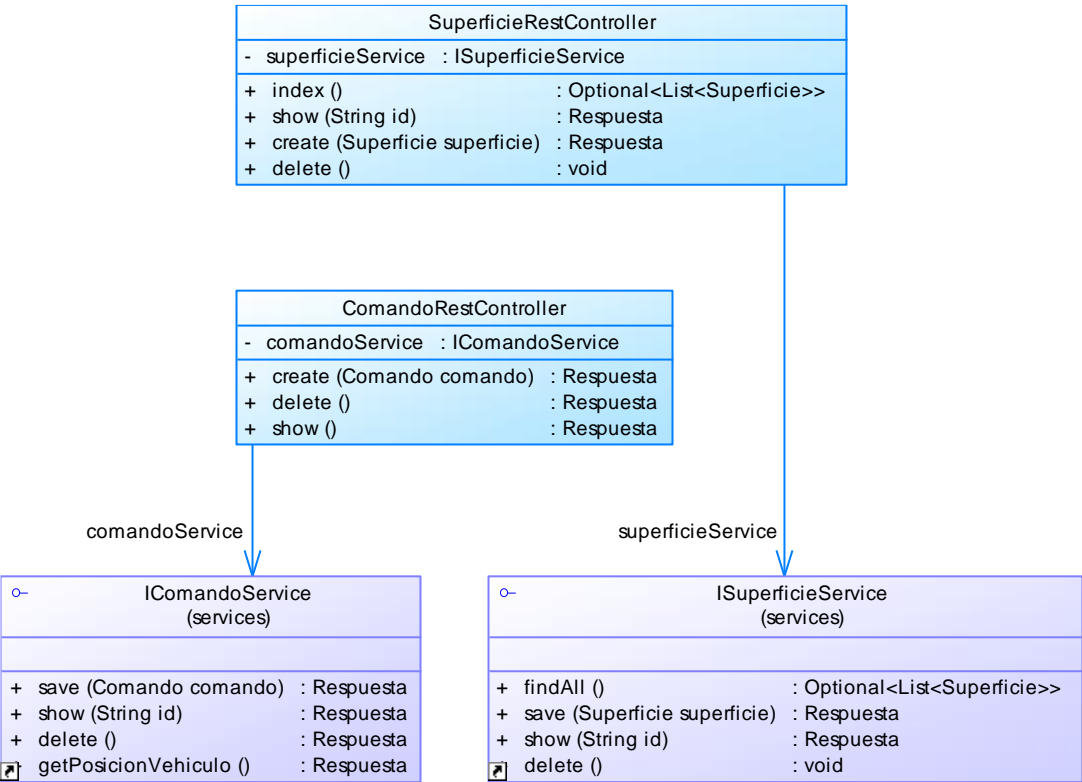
SuperficieRestController

- superficieService : ISuperficieService

+ index () : Optional<List<Superficie>>
+ show (String id) : Respuesta
+ create (Superficie superficie) : Respuesta
+ delete () : void

ComandoRestController

- comandoService : IComandoService

+ create (Comando comando) : Respuesta
+ delete () : Respuesta
+ show () : Respuesta

comandoService

superficieService

IComandoService
(services)

+ save (Comando comando) : Respuesta
+ show (String id) : Respuesta
+ delete () : Respuesta
+ getPosicionVehiculo () : Respuesta

ISuperficieService
(services)

+ findAll () : Optional<List<Superficie>>
+ save (Superficie superficie) : Respuesta
+ show (String id) : Respuesta
+ delete () : void